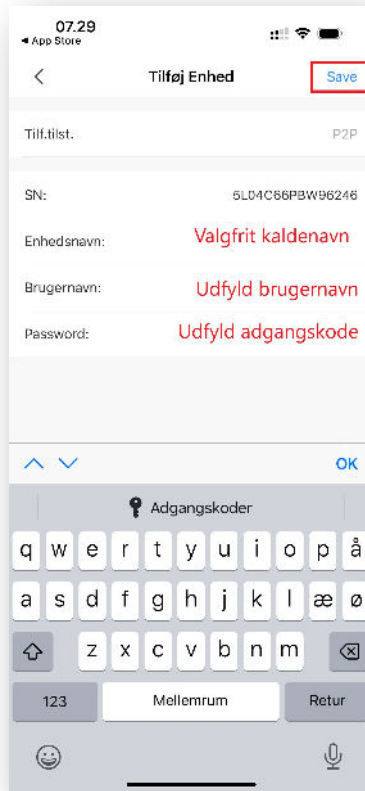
07.29
◂ App Store

<
Tilføj Enhed
Save

Tilf.tilst.
P2P

SN:
5L04C66PBW96246

Enhedsnavn:
Valgfrit kaldenavn

Brugernavn:
Udfyld brugernavn

Password:
Udfyld adgangskode

OK

Adgangskoder

q w e r t y u i o p å
a s d f g h j k l æ ø
z x c v b n m
123
Mellemrum
Retur